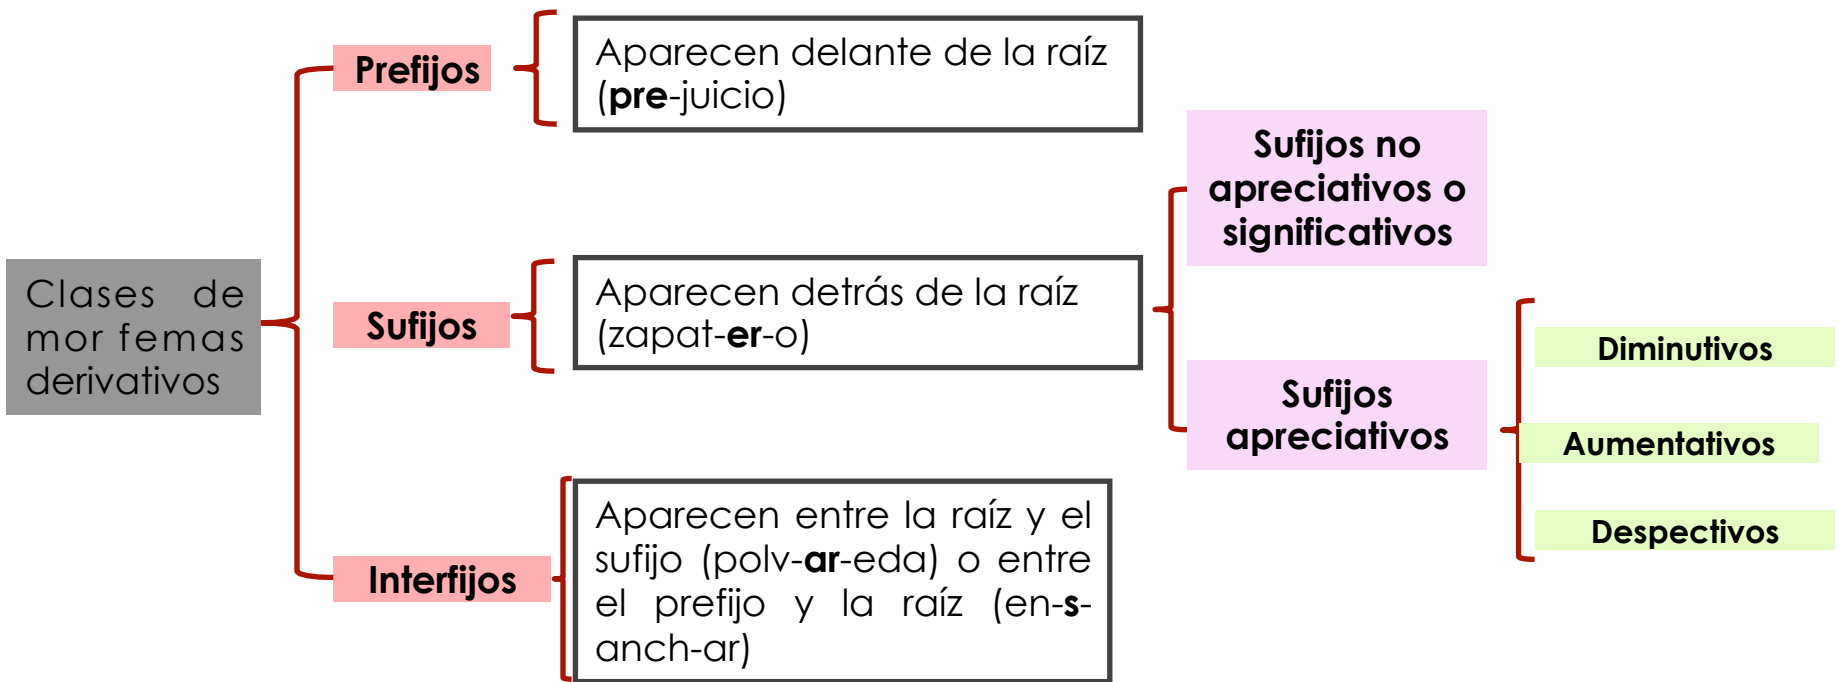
Clases de mor femas derivativos

Prefijos

Aparecen delante de la raíz (pre-juicio)

Sufijos

Aparecen detrás de la raíz (zapat-er-o)

Sufijos no apreciativos o significativos

Sufijos apreciativos

Diminutivos

Aumentativos

Despectivos

Interfijos

Aparecen entre la raíz y el sufijo (polv-ar-eda) o entre el prefijo y la raíz (en-s-anch-ar)